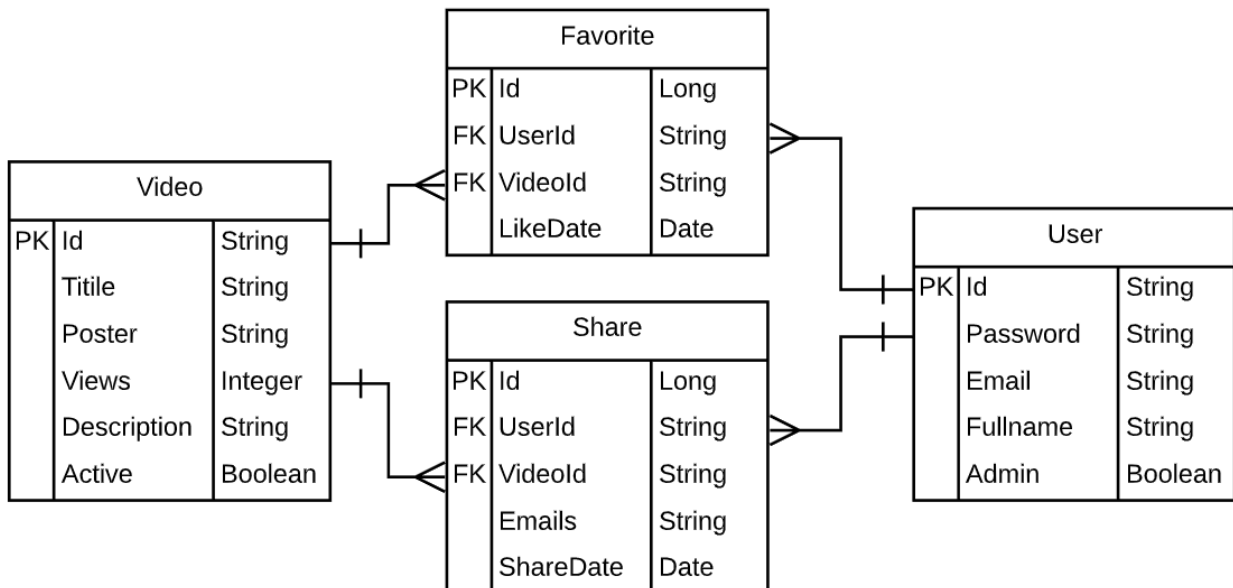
Favorite

| | | |
|---|---|---|
| PK | Id | Long |
| FK | UserId | String |
| FK | VideoId | String |
| | LikeDate | Date |

Video

| | | |
|---|---|---|
| PK | Id | String |
| | Titile | String |
| | Poster | String |
| | Views | Integer |
| | Description | String |
| | Active | Boolean |

User

| | | |
|---|---|---|
| PK | Id | String |
| | Password | String |
| | Email | String |
| | Fullname | String |
| | Admin | Boolean |

Share

| | | |
|---|---|---|
| PK | Id | Long |
| FK | UserId | String |
| FK | VideoId | String |
| | Emails | String |
| | ShareDate | Date |